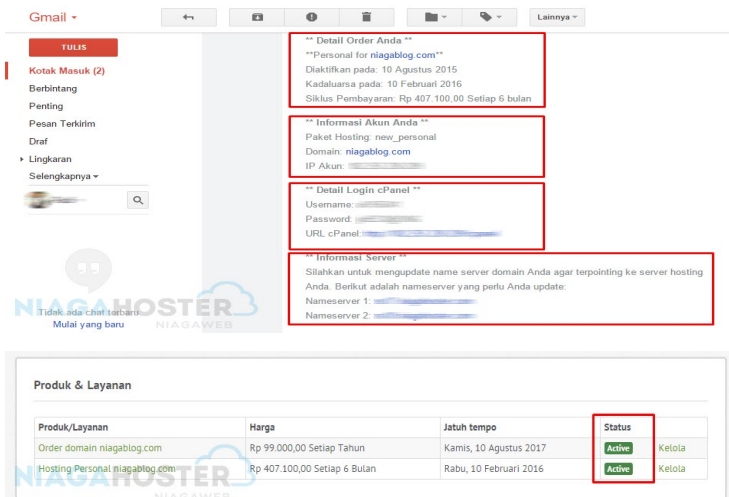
Gmail

Lainnya

TULIS

Kotak Masuk (2)
Berbintang
Penting
Pesan Terkirim
Draf
Lingkaran
Selengkapnya

Tidak ada chat terbaru
Mulai yang baru

NIAGAHOSTER
NIAGAWEB

** Detail Order Anda **
**Personal for niagablog.com**
Diaktifkan pada: 10 Agustus 2015
Kadaluarsa pada: 10 Februari 2016
Siklus Pembayaran: Rp 407.100,00 Setiap 6 bulan

** Informasi Akun Anda **
Paket Hosting: new_personal
Domain: niagablog.com
IP Akun: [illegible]

** Detail Login cPanel **
Username: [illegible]
Password: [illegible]
URL cPanel: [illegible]

** Informasi Server **
Silahkan untuk mengupdate name server domain Anda agar terpointing ke server hosting Anda. Berikut adalah nameserver yang perlu Anda update:
Nameserver 1: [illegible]
Nameserver 2: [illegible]

Produk & Layanan

| Produk/Layanan | Harga | Jatuh tempo | Status | |
|---|---|---|---|---|
| Order domain niagablog.com | Rp 99.000,00 Setiap Tahun | Kamis, 10 Agustus 2017 | Active | Kelola |
| Hosting Personal niagablog.com | Rp 407.100,00 Setiap 6 Bulan | Rabu, 10 Februari 2016 | Active | Kelola |

NIAGAHOSTER
NIAGAWEB